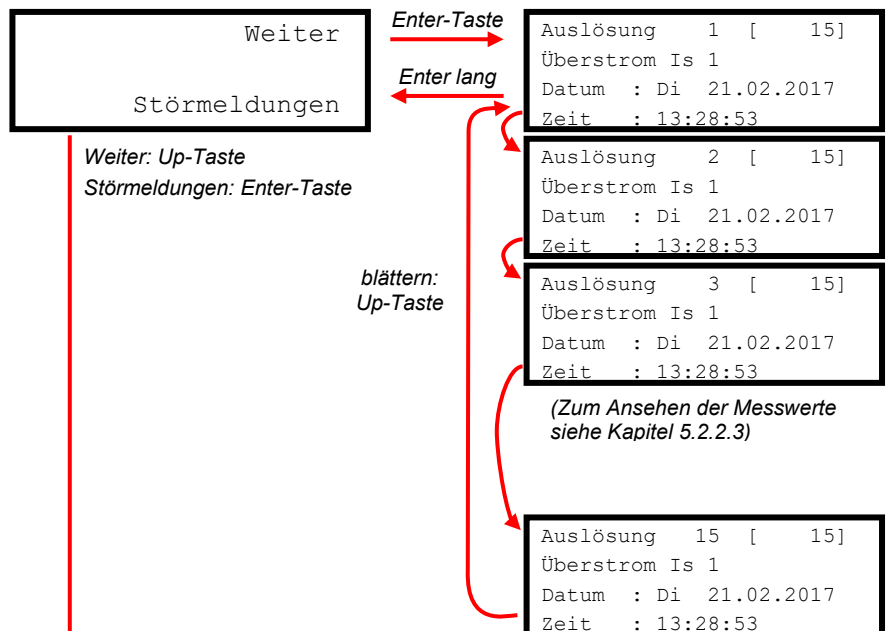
Weiter

Störmeldungen

Enter-Taste

Enter lang

Auslösung 1 [ 15]
Überstrom Is 1
Datum : Di 21.02.2017
Zeit : 13:28:53

Weiter: Up-Taste
Störmeldungen: Enter-Taste

Auslösung 2 [ 15]
Überstrom Is 1
Datum : Di 21.02.2017
Zeit : 13:28:53

blättern:
Up-Taste

Auslösung 3 [ 15]
Überstrom Is 1
Datum : Di 21.02.2017
Zeit : 13:28:53

(Zum Ansehen der Messwerte siehe Kapitel 5.2.2.3)

Auslösung 15 [ 15]
Überstrom Is 1
Datum : Di 21.02.2017
Zeit : 13:28:53